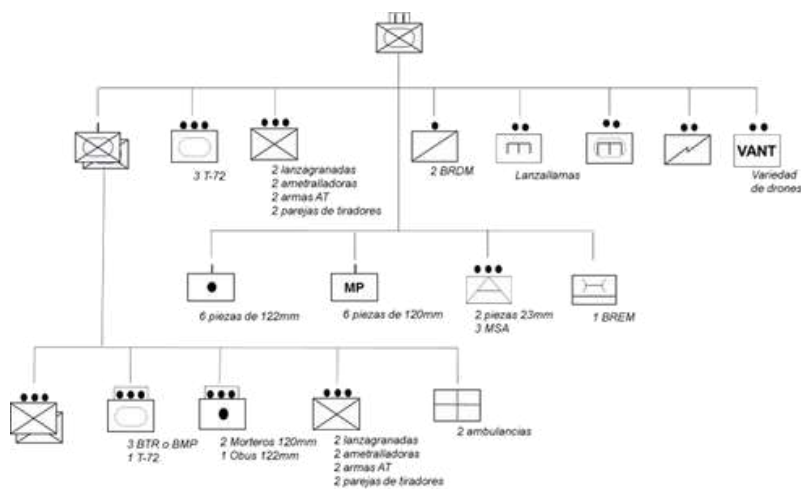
3 T-72

2 lanzagranadas
2 ametralladoras
2 armas AT
2 parejas de tiradores

2 BRDM

Lanzallamas

VANT
Variedad de drones

6 piezas de 122mm

MP
6 piezas de 120mm

2 piezas 23mm
3 MSA

1 BREM

3 BTR o BMP
1 T-72

2 Morteros 120mm
1 Obus 122mm

2 lanzagranadas
2 ametralladoras
2 armas AT
2 parejas de tiradores

2 ambulancias